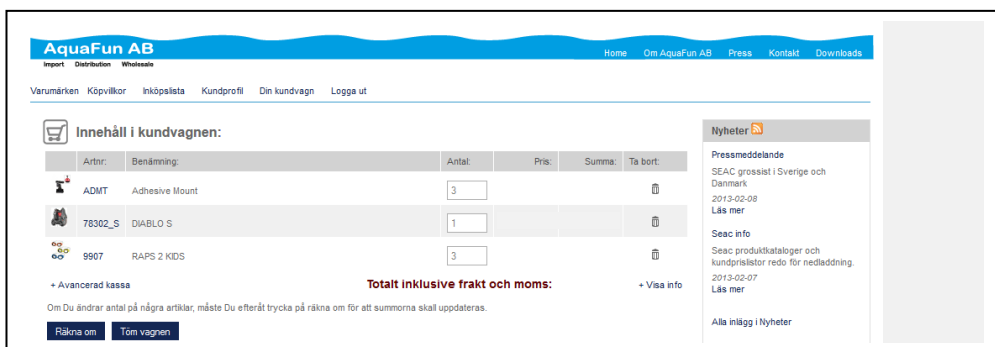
AquaFun AB
Import Distribution Wholesale

Home Om AquaFun AB Press Kontakt Downloads

Varumärken Köpvillkor Inköpslista Kundprofil Din kundvagn Logga ut

Innehåll i kundvagnen:

| | Artnr: | Benämning: | Antal: | Pris: | Summa: | Ta bort: |
|---|---|---|---|---|---|---|
| | ADMT | Adhesive Mount | 3 | | | |
| | 78302_S | DIABLO S | 1 | | | |
| | 9907 | RAPS 2 KIDS | 3 | | | |

+ Avancerad kassa
Totalt inklusive frakt och moms:
+ Visa info

Om Du ändrar antal på några artiklar, måste Du efteråt trycka på räkna om för att summorna skall uppdateras.

Räkna om Töm vagnen

Nyheter

Pressmeddelande
SEAC grossist i Sverige och Danmark
2013-02-08
Läs mer

Seac info
Seac produktkataloger och kundprislistor redo för nedladdning.
2013-02-07
Läs mer

Alla inlägg i Nyheter